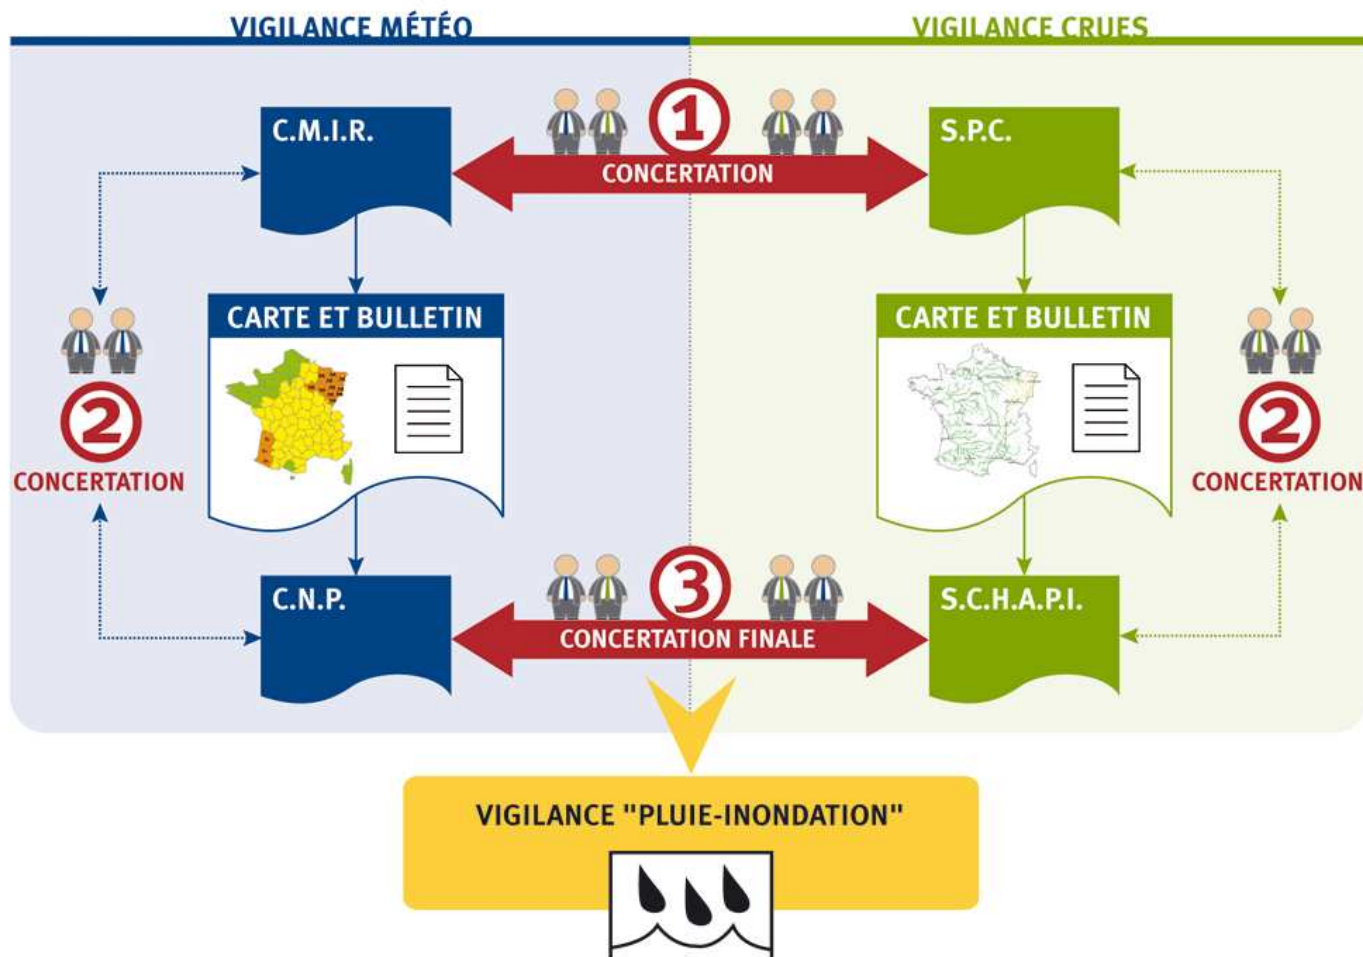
VIGILANCE MÉTÉO

VIGILANCE CRUES

C.M.I.R.

1

CONCERTATION

S.P.C.

CARTE ET BULLETIN

CARTE ET BULLETIN

2

CONCERTATION

2

CONCERTATION

C.N.P.

3

CONCERTATION FINALE

S.C.H.A.P.I.

VIGILANCE "PLUIE-INONDATION"